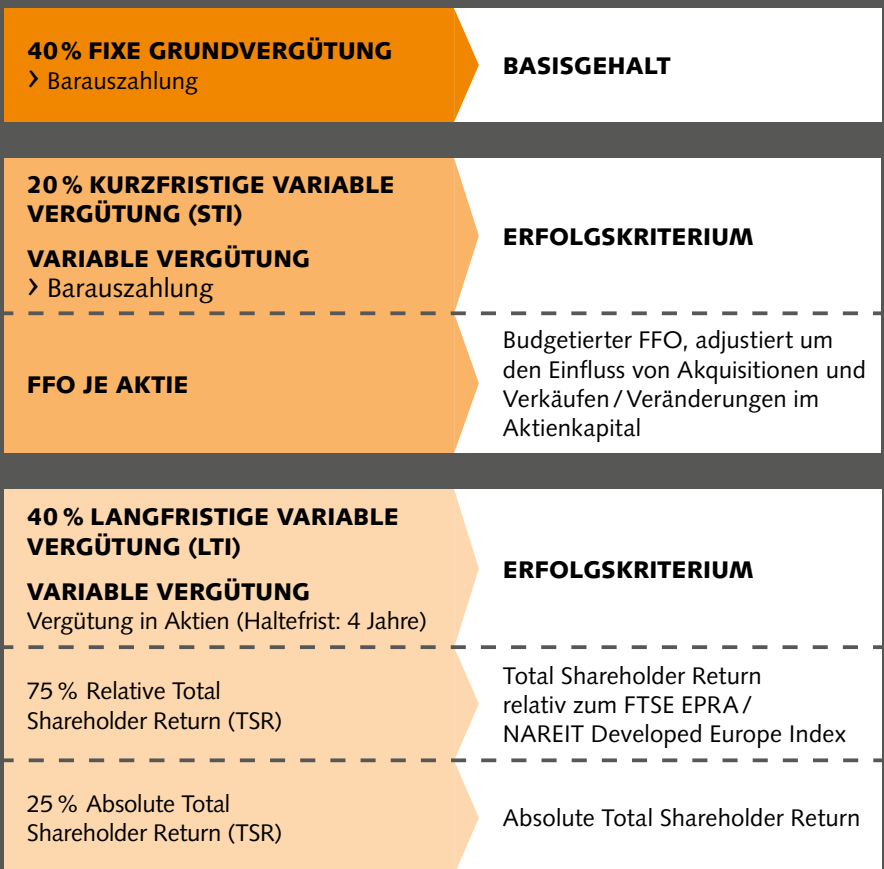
40 % FIXE GRUNDVERGÜTUNG
› Barauszahlung

BASISGEHALT

20 % KURZFRISTIGE VARIABLE VERGÜTUNG (STI)

VARIABLE VERGÜTUNG
› Barauszahlung

ERFOLGSKRITERIUM

FFO JE AKTIE

Budgetierter FFO, adjustiert um den Einfluss von Akquisitionen und Verkäufen / Veränderungen im Aktienkapital

40 % LANGFRISTIGE VARIABLE VERGÜTUNG (LTI)

VARIABLE VERGÜTUNG
Vergütung in Aktien (Haltefrist: 4 Jahre)

ERFOLGSKRITERIUM

75 % Relative Total Shareholder Return (TSR)

Total Shareholder Return relativ zum FTSE EPRA / NAREIT Developed Europe Index

25 % Absolute Total Shareholder Return (TSR)

Absolute Total Shareholder Return